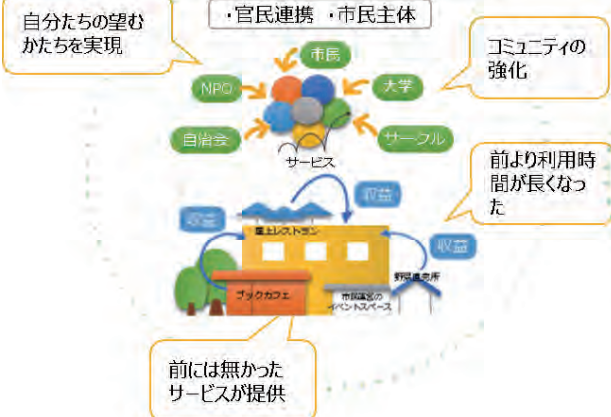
自分たちの望むかたちを実現

・官民連携　・市民主体

コミュニティの強化

市民

NPO

大学

自治会

サークル

サービス

前より利用時間が長くなった

収益

収益

収益

屋上レストラン

野菜直売所

ブックカフェ

市民運営のイベントスペース

前には無かったサービスが提供